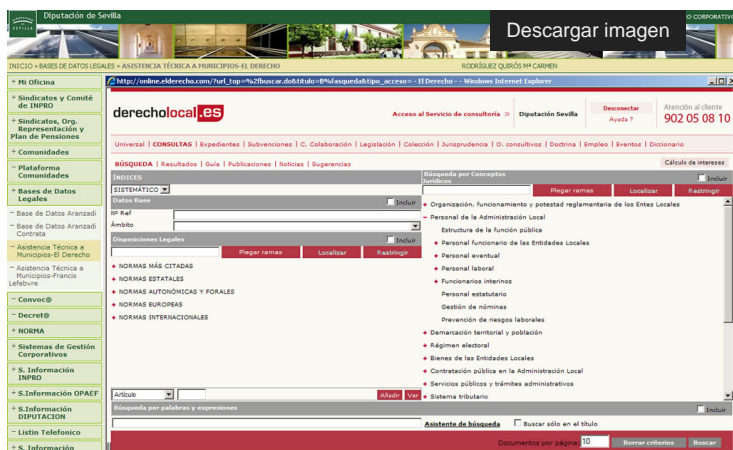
Diputación de Sevilla

Descargar imagen

O CORPORATIV

INICIO > BASES DE DATOS LEGALES > ASISTENCIA TÉCNICA A MUNICIPIOS-EL DERECHO

RODRÍGUEZ QUIRÓS Mª CARMEN

+ Mi Oficina
+ Sindicatos y Comité de INPRO
+ Sindicatos, Org. Representación y Plan de Pensiones
+ Comunidades
- Plataforma Comunidades
- Bases de Datos Legales
- Base de Datos Aranzadi
- Base de Datos Aranzadi Contrata
- Asistencia Técnica a Municipios-El Derecho
- Asistencia Técnica a Municipios-Francis Lefebvre
- Convoc@
- Decret@
+ NORMA
+ Sistemas de Gestión Corporativos
+ S. Información INPRO
+ S.Información OPAEF
+ S.Información DIPUTACION
- Listin Telefonico
+ S. Información

http://online.elderecho.com/?url_top=%2fbuscar.do&titulo=8%fasqueda&tipo_acceso= - El Derecho - - Windows Internet Explorer

derecholocal.es

Acceso al Servicio de consultoría » Diputación Sevilla

Desconectar
Ayuda ?

Atención al cliente
902 05 08 10

Universal | CONSULTAS | Expedientes | Subvenciones | C. Colaboración | Legislación | Colección | Jurisprudencia | O. consultivos | Doctrina | Empleo | Eventos | Diccionario

BÚSQUEDA | Resultados | Guía | Publicaciones | Noticias | Sugerencias

Cálculo de intereses

ÍNDICES
SISTEMÁTICO
Datos Base
Incluir
Nº Ref
Ámbito
Disposiciones Legales
Incluir
Plegar ramas
Localizar
Restringir
+ NORMAS MÁS CITADAS
+ NORMAS ESTATALES
+ NORMAS AUTONÓMICAS Y FORALES
+ NORMAS EUROPEAS
+ NORMAS INTERNACIONALES

Búsqueda por Conceptos Jurídicos
Incluir
Plegar ramas
Localizar
Restringir
+ Organización, funcionamiento y potestad reglamentaria de los Entes Locales
- Personal de la Administración Local
Estructura de la función pública
+ Personal funcionario de las Entidades Locales
+ Personal eventual
+ Personal laboral
+ Funcionarios interinos
Personal estatutario
Gestión de nóminas
Prevención de riesgos laborales
+ Demarcación territorial y población
+ Régimen electoral
+ Bienes de las Entidades Locales
+ Contratación pública en la Administración Local
+ Servicios públicos y trámites administrativos
+ Sistema tributario

Artículo
Añadir
Ver

Búsqueda por palabras y expresiones
Incluir
Asistente de búsqueda
Buscar sólo en el título
Documentos por página 10
Borrar criterios
Buscar